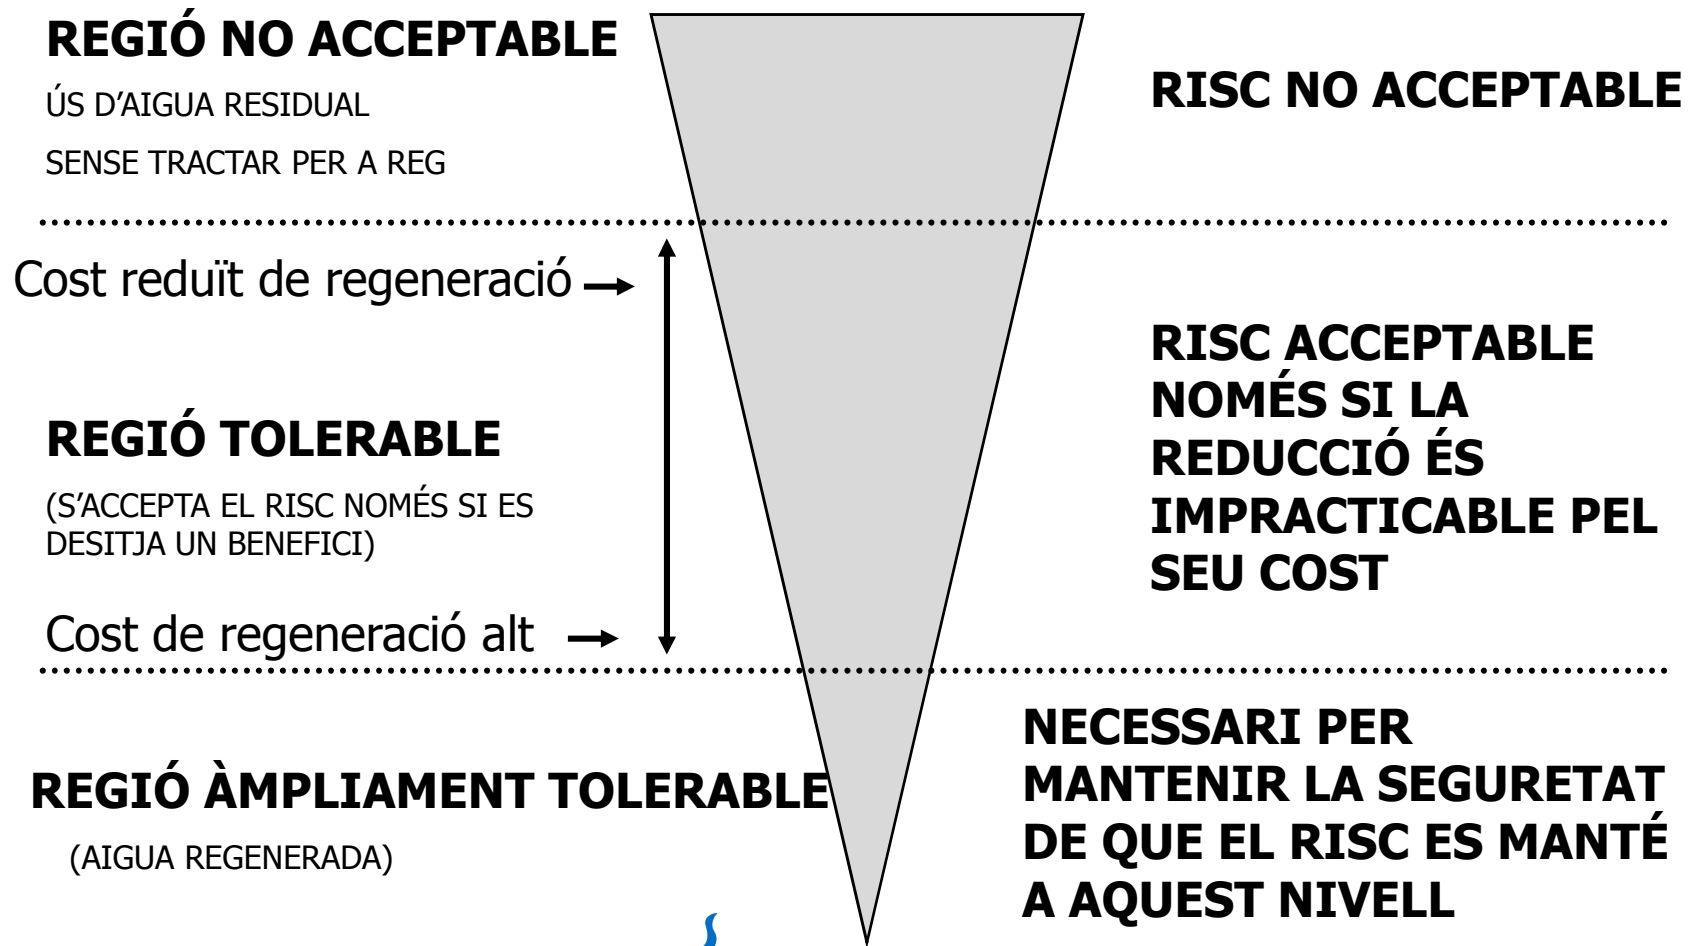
REGIÓ NO ACCEPTABLE

ÚS D'AIGUA RESIDUAL

SENSE TRACTAR PER A REG

RISC NO ACCEPTABLE

Cost reduït de regeneració →

REGIÓ TOLERABLE

(S'ACCEPTA EL RISC NOMÉS SI ES DESITJA UN BENEFICI)

Cost de regeneració alt →

RISC ACCEPTABLE NOMÉS SI LA REDUCCIÓ ÉS IMPRACTICABLE PEL SEU COST

REGIÓ ÀMPLIAMENT TOLERABLE

(AIGUA REGENERADA)

NECESSARI PER MANTENIR LA SEGURETAT DE QUE EL RISC ES MANTÉ A AQUEST NIVELL